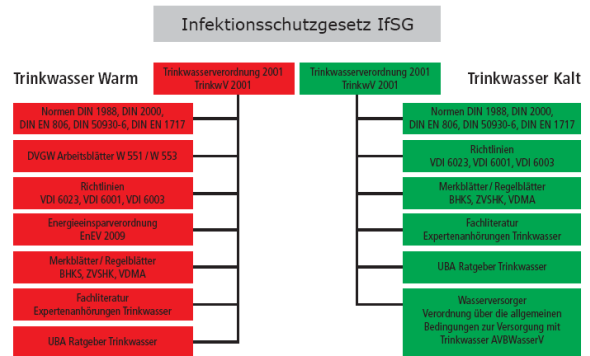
Infektionsschutzgesetz IfSG

Trinkwasser Warm

Trinkwasserverordnung 2001
TrinkwV 2001

Trinkwasserverordnung 2001
TrinkwV 2001

Trinkwasser Kalt

Normen DIN 1988, DIN 2000, DIN EN 806, DIN 50930-6, DIN EN 1717

DVGW Arbeitsblätter W 551 / W 553

Richtlinien
VDI 6023, VDI 6001, VDI 6003

Energieeinsparverordnung
EnEV 2009

Merkblätter / Regelblätter
BHKS, ZVSHK, VDMA

Fachliteratur
Expertenanhörungen Trinkwasser

UBA Ratgeber Trinkwasser

Normen DIN 1988, DIN 2000, DIN EN 806, DIN 50930-6, DIN EN 1717

Richtlinien
VDI 6023, VDI 6001, VDI 6003

Merkblätter / Regelblätter
BHKS, ZVSHK, VDMA

Fachliteratur
Expertenanhörungen Trinkwasser

UBA Ratgeber Trinkwasser

Wasserversorger
Verordnung über die allgemeinen Bedingungen zur Versorgung mit Trinkwasser AVBWasserV